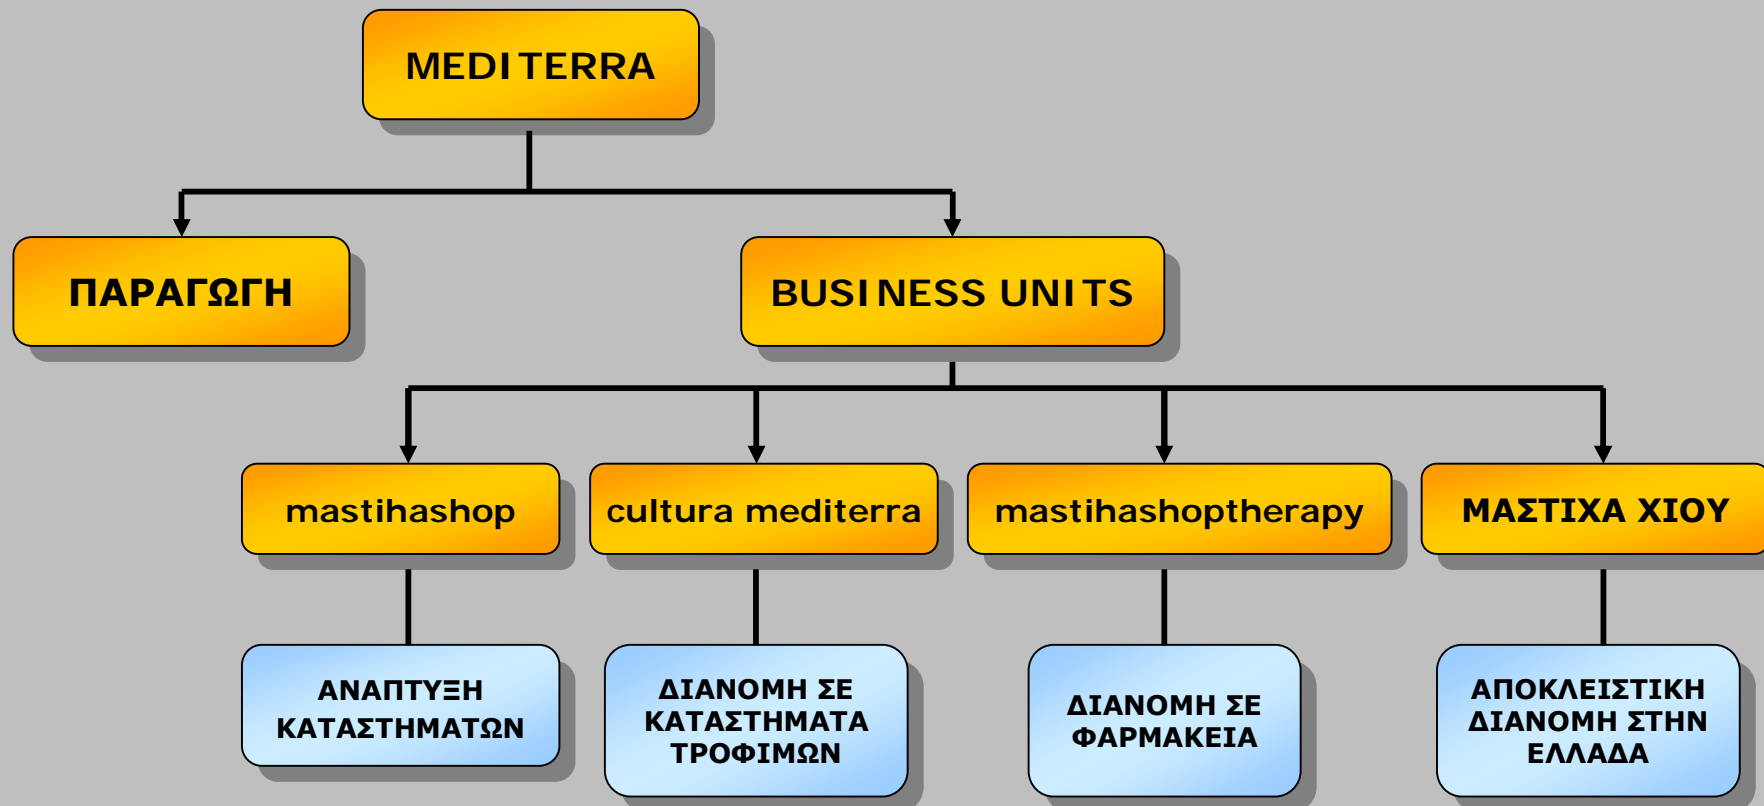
MEDITERRA

ΠΑΡΑΓΩΓΗ

BUSINESS UNITS

mastihashop

cultura mediterra

mastihashoptherapy

ΜΑΣΤΙΧΑ ΧΙΟΥ

ΑΝΑΠΤΥΞΗ ΚΑΤΑΣΤΗΜΑΤΩΝ

ΔΙΑΝΟΜΗ ΣΕ ΚΑΤΑΣΤΗΜΑΤΑ ΤΡΟΦΙΜΩΝ

ΔΙΑΝΟΜΗ ΣΕ ΦΑΡΜΑΚΕΙΑ

ΑΠΟΚΛΕΙΣΤΙΚΗ ΔΙΑΝΟΜΗ ΣΤΗΝ ΕΛΛΑΔΑ